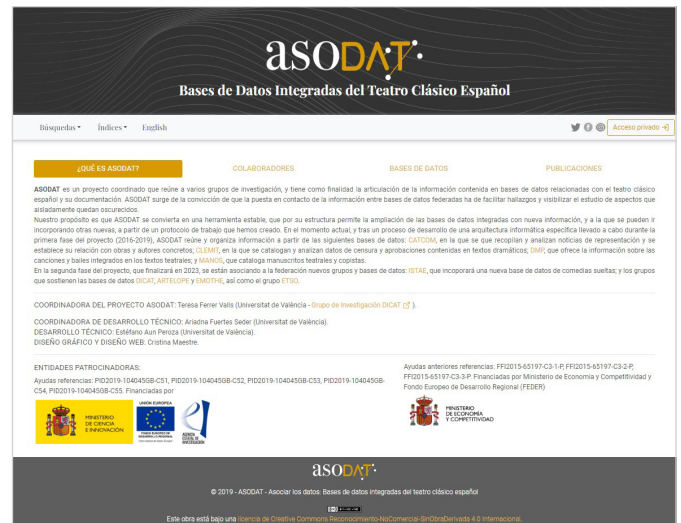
ASODAT

Bases de Datos Integradas del Teatro Clásico Español

Búsquedas ▾ Índices ▾ English

Acceso privado

¿QUÉ ES ASODAT? COLABORADORES BASES DE DATOS PUBLICACIONES

ASODAT es un proyecto coordinado que reúne a varios grupos de investigación, y tiene como finalidad la articulación de la información contenida en bases de datos relacionadas con el teatro clásico español y su documentación. ASODAT surge de la convicción de que la puesta en contacto de la información entre bases de datos federadas ha de facilitar hallazgos y visibilizar el estudio de aspectos que aisladamente quedan oscurecidos.

Nuestro propósito es que ASODAT se convierta en una herramienta estable, que por su estructura permite la ampliación de las bases de datos integradas con nueva información, y a la que se pueden ir incorporando otras nuevas, a partir de un protocolo de trabajo que hemos creado. En el momento actual, y tras un proceso de desarrollo de una arquitectura informática específica llevado a cabo durante la primera fase del proyecto (2016-2019), ASODAT reúne y organiza información a partir de las siguientes bases de datos: CATCOM, en la que se recopilan y analizan noticias de representación y se establece su relación con obras y autores concretos; CLEMIT, en la que se catalogan y analizan datos de censura y aprobaciones contenidas en textos dramáticos; DMP, que ofrece la información sobre las canciones y bailes integrados en los textos teatrales; y MANOS, que cataloga manuscritos teatrales y copistas.

En la segunda fase del proyecto, que finalizará en 2023, se están asociando a la federación nuevos grupos y bases de datos: ISTAE, que incorporará una nueva base de datos de comedias sueltas; y los grupos que sostienen las bases de datos DICAT, ARTELOPE y EMOTHE, así como el grupo ETSO.

COORDINADORA DEL PROYECTO ASODAT: Teresa Ferrer Valls (Universitat de València - Grupo de Investigación DICAT).

COORDINADORA DE DESARROLLO TÉCNICO: Ariadna Fuertes Seder (Universitat de València).
DESARROLLO TÉCNICO: Estéfano Aun Peroza (Universitat de València).
DISEÑO GRÁFICO Y DISEÑO WEB: Cristina Maestre.

ENTIDADES PATROCINADORAS:
Ayudas referencias: PID2019-104045GB-C51, PID2019-104045GB-C52, PID2019-104045GB-C53, PID2019-104045GB-C54, PID2019-104045GB-C55. Financiadas por

MINISTERIO DE CIENCIA E INNOVACIÓN
UNIÓN EUROPEA
AGENCIA ESTATAL DE INVESTIGACIÓN

Ayudas anteriores referencias: FFI2015-65197-C3-1-P, FFI2015-65197-C3-2-P, FFI2015-65197-C3-3-P. Financiadas por Ministerio de Economía y Competitividad y Fondo Europeo de Desarrollo Regional (FEDER)

MINISTERIO DE ECONOMÍA Y COMPETITIVIDAD

ASODAT

© 2019 - ASODAT - Asociar los datos. Bases de datos integradas del teatro clásico español

Este obra está bajo una licencia de Creative Commons Reconocimiento-NoComercial-SinObraDerivada 4.0 Internacional.